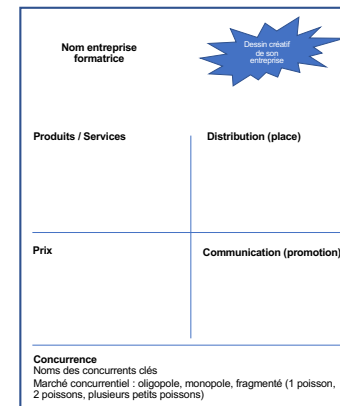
Nom entreprise formatrice

Dessin créatif de son entreprise

Produits / Services

Distribution (place)

Prix

Communication (promotion)

Concurrence
Noms des concurrents clés
Marché concurrentiel : oligopole, monopole, fragmenté (1 poisson, 2 poissons, plusieurs petits poissons)